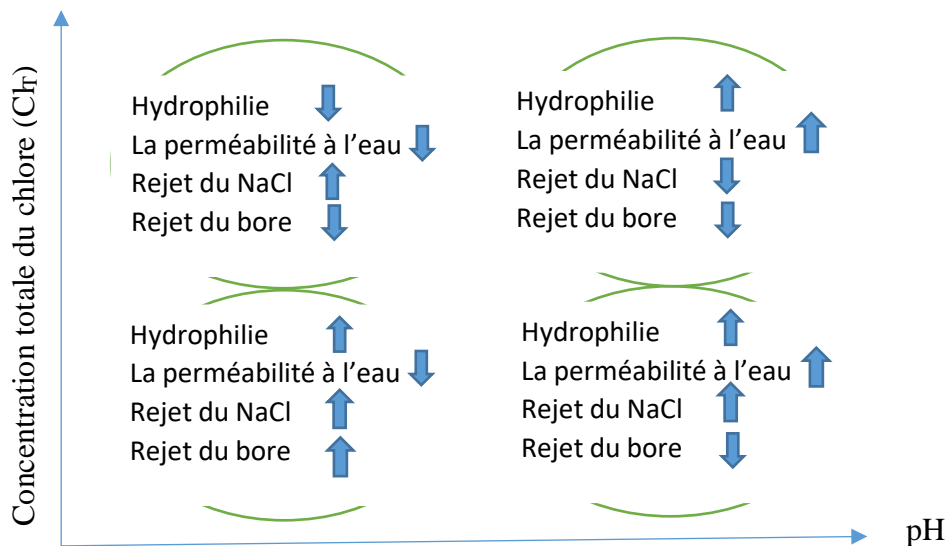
Concentration totale du chlore ($Cl_T$)

Hydrophilie ↓
La perméabilité à l'eau ↓
Rejet du NaCl ↑
Rejet du bore ↓

Hydrophilie ↑
La perméabilité à l'eau ↑
Rejet du NaCl ↓
Rejet du bore ↓

Hydrophilie ↑
La perméabilité à l'eau ↓
Rejet du NaCl ↑
Rejet du bore ↑

Hydrophilie ↑
La perméabilité à l'eau ↑
Rejet du NaCl ↑
Rejet du bore ↓

pH